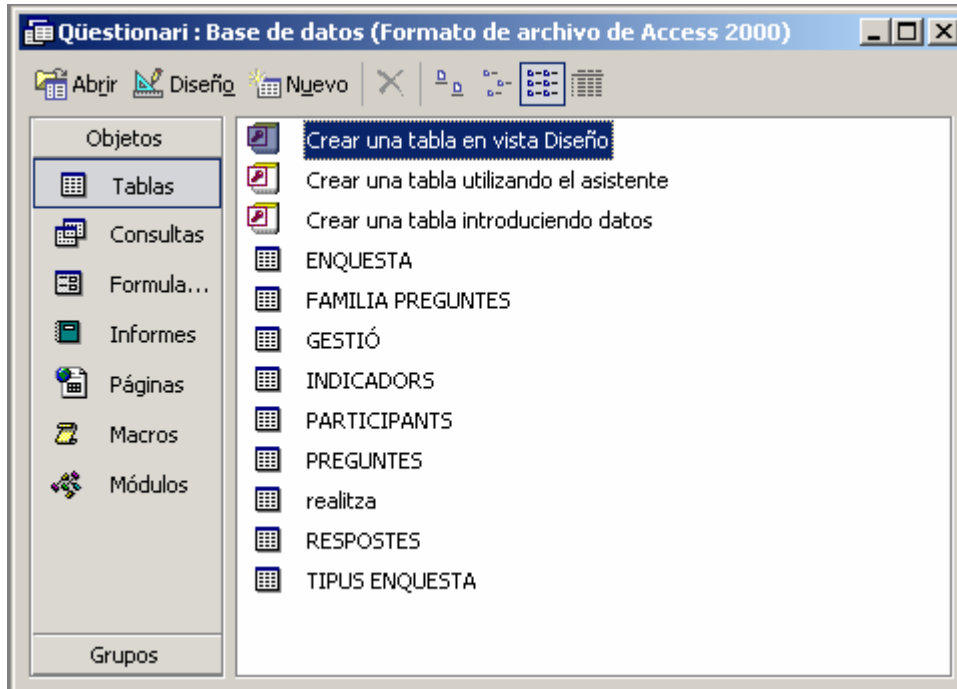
Qüestionari : Base de datos (Formato de archivo de Access 2000)

Abrir Diseño Nuevo

Objetos

Tablas

Consultas

Formula...

Informes

Páginas

Macros

Módulos

Grupos

Crear una tabla en vista Diseño

Crear una tabla utilizando el asistente

Crear una tabla introduciendo datos

ENQUESTA

FAMILIA PREGUNTES

GESTIÓ

INDICADORS

PARTICIPANTS

PREGUNTES

realitza

RESPOSTES

TIPUS ENQUESTA